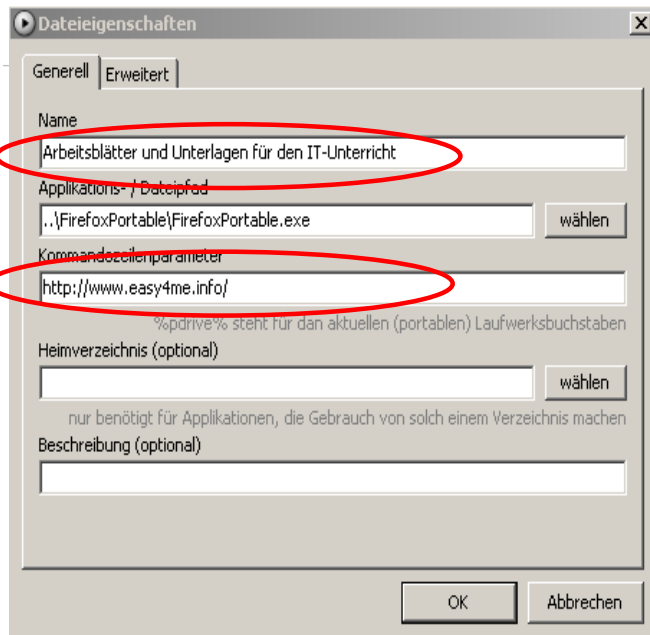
Dateieigenschaften

Generell | Erweitert

Name

Arbeitsblätter und Unterlagen für den IT-Unterricht

Applikations- / Dateipfad

..\FirefoxPortable\FirefoxPortable.exe

wählen

Kommandozeilenparameter

http://www.easy4me.info/

%pdrive% steht für dan aktuellen (portablen) Laufwerksbuchstaben

Heimverzeichnis (optional)

wählen

nur benötigt für Applikationen, die Gebrauch von solch einem Verzeichnis machen

Beschreibung (optional)

OK

Abbrechen